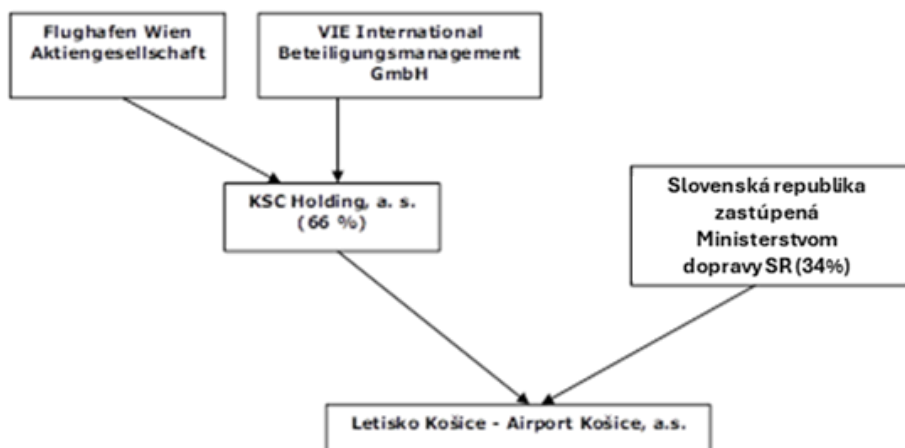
Flughafen Wien Aktiengesellschaft

VIE International Beteiligungsmanagement GmbH

KSC Holding, a. s. (66 %)

Slovenská republika zastúpená Ministerstvom dopravy SR (34%)

Letisko Košice - Airport Košice, a.s.